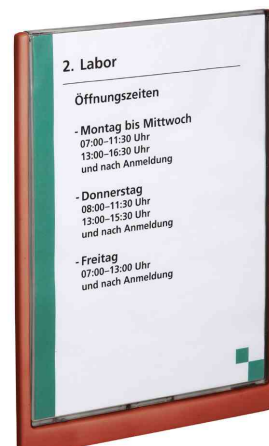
2. Labor

Öffnungszeiten

- Montag bis Mittwoch
07:00–11:30 Uhr
13:00–16:30 Uhr
und nach Anmeldung

- Donnerstag
08:00–11:30 Uhr
13:00–15:30 Uhr
und nach Anmeldung

- Freitag
07:00–13:00 Uhr
und nach Anmeldung